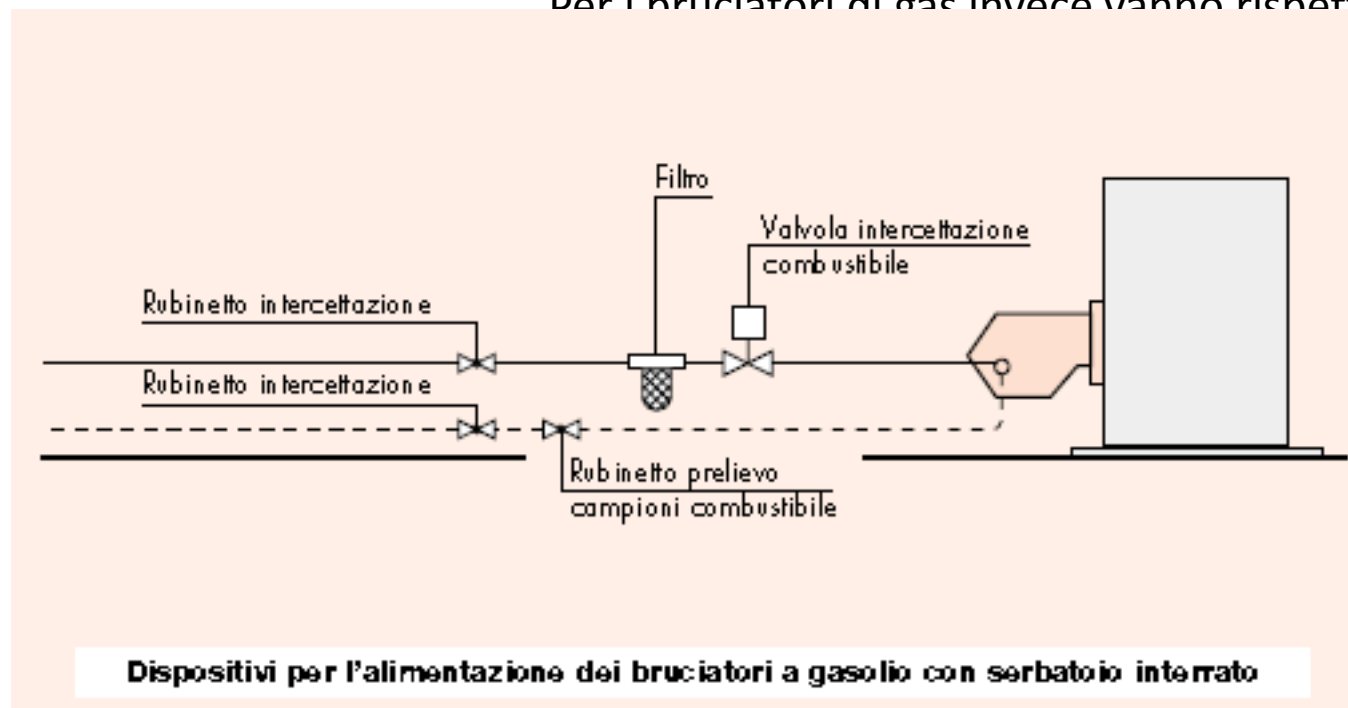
Per i bruciatori di gas invece vanno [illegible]

Filtro

Valvola intercettazione combustibile

Rubinetto intercettazione

Rubinetto intercettazione

Rubinetto prelievo campioni combustibile

Dispositivi per l'alimentazione dei bruciatori a gasolio con serbatoio interrato